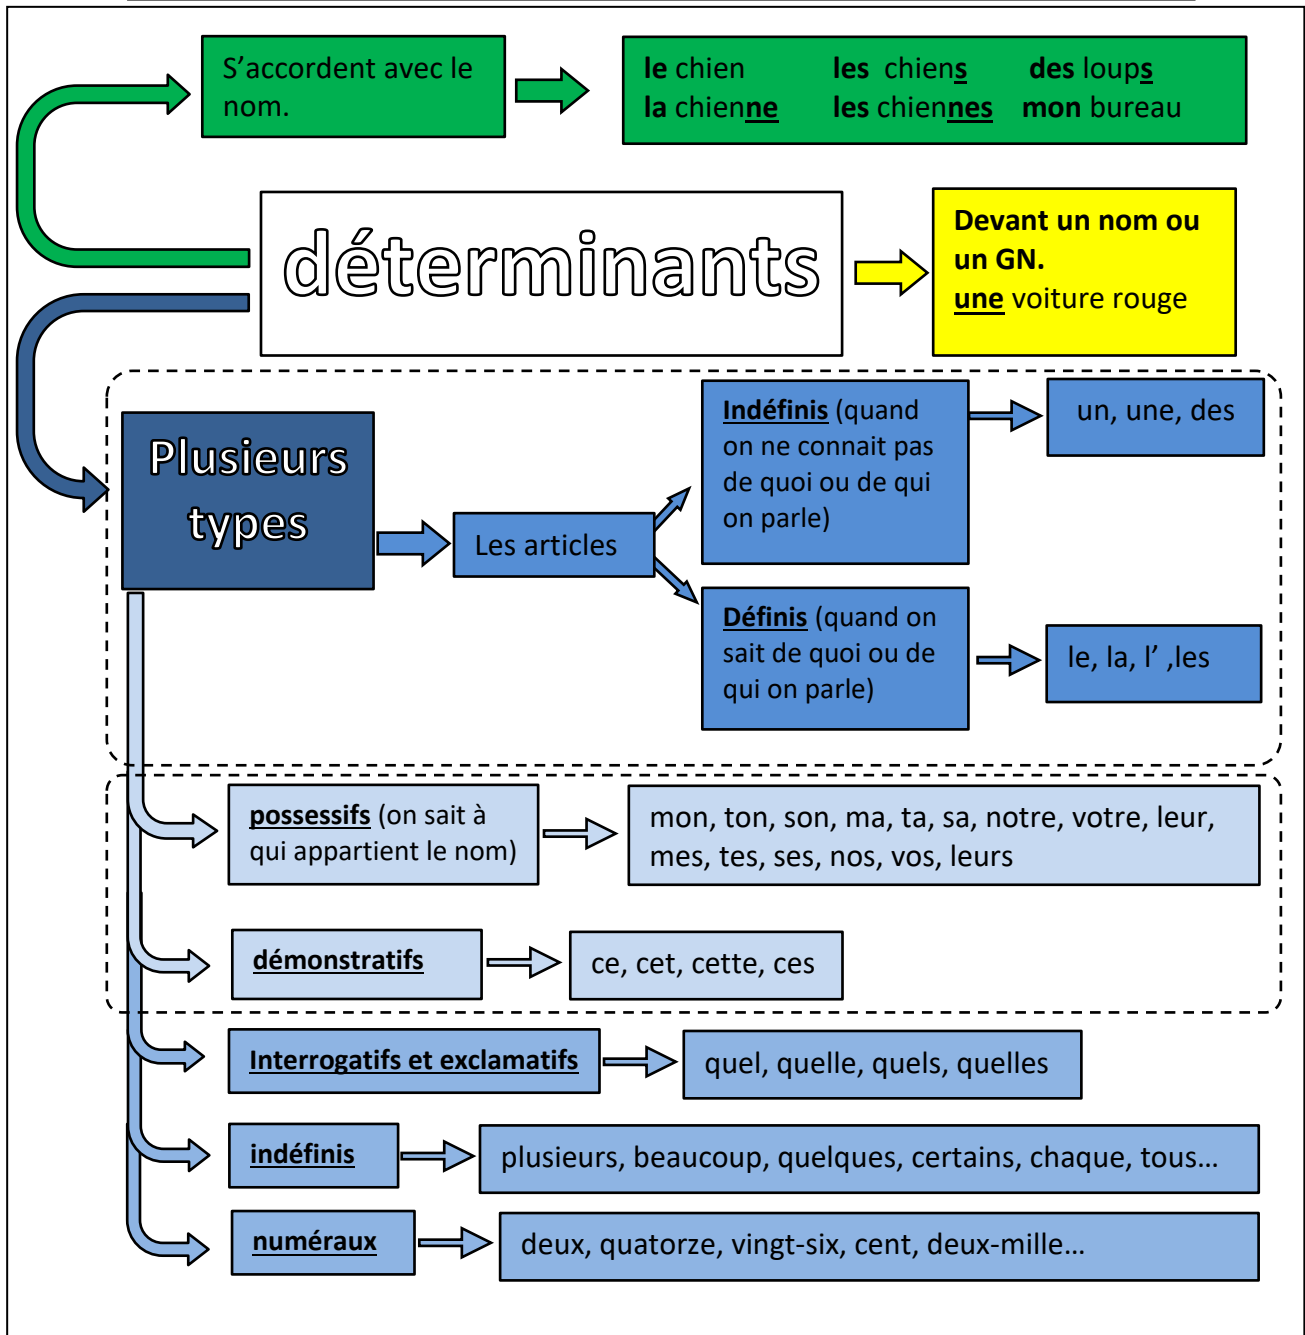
S’accordent avec le nom.

le chien
la chienne

les chiens
les chiennes

des loups
mon bureau

déterminants

Devant un nom ou un GN.
une voiture rouge

Plusieurs types

Les articles

Indéfinis (quand on ne connait pas de quoi ou de qui on parle)

un, une, des

Définis (quand on sait de quoi ou de qui on parle)

le, la, l’ ,les

possessifs (on sait à qui appartient le nom)

mon, ton, son, ma, ta, sa, notre, votre, leur, mes, tes, ses, nos, vos, leurs

démonstratifs

ce, cet, cette, ces

Interrogatifs et exclamatifs

quel, quelle, quels, quelles

indéfinis

plusieurs, beaucoup, quelques, certains, chaque, tous…

numéraux

deux, quatorze, vingt-six, cent, deux-mille…